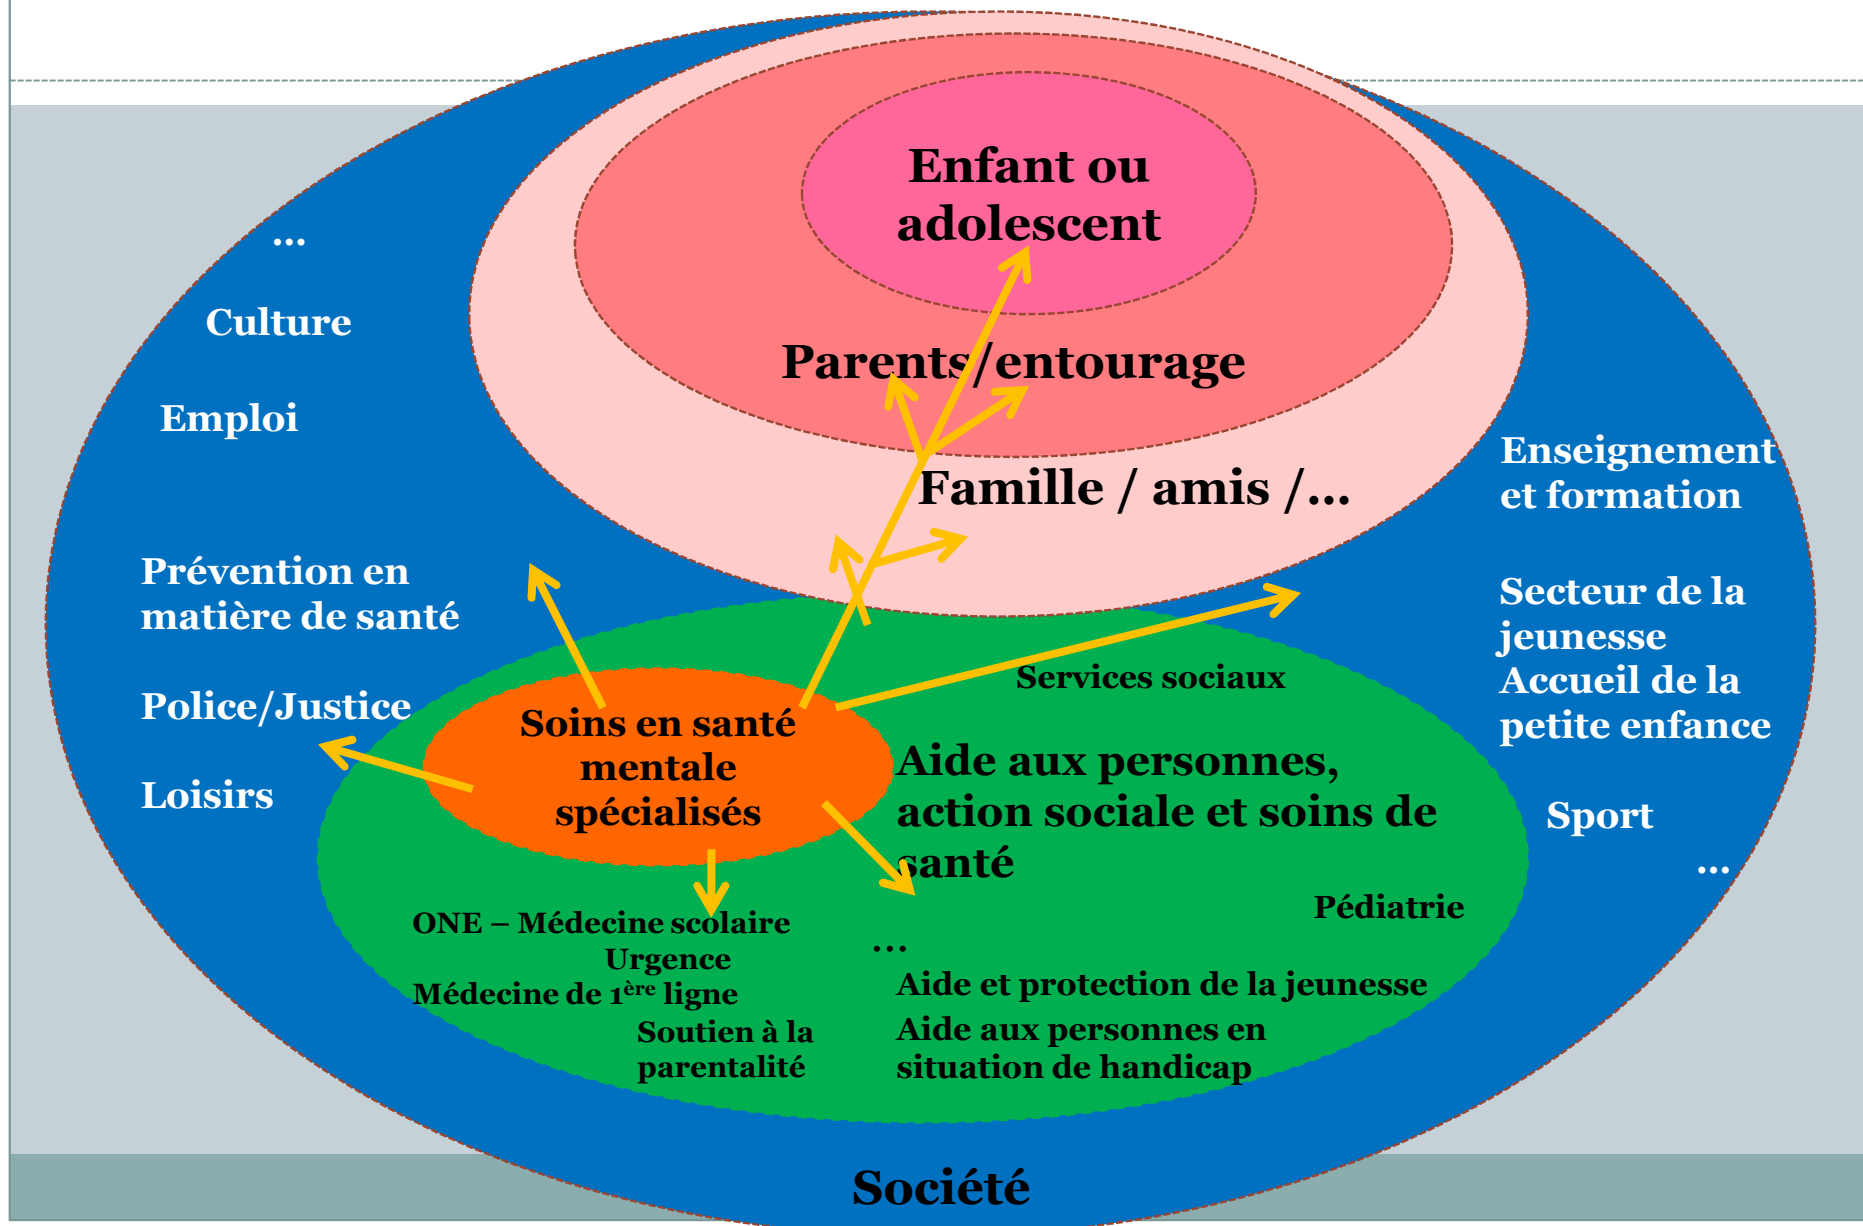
Enfant ou adolescent

Parents/entourage

Famille / amis /…

…

Culture

Emploi

Prévention en matière de santé

Police/Justice

Loisirs

Enseignement et formation

Secteur de la jeunesse
Accueil de la petite enfance

Sport

…

Services sociaux

Soins en santé mentale spécialisés

Aide aux personnes, action sociale et soins de santé

Pédiatrie

ONE – Médecine scolaire
Urgence
Médecine de $1^{ère}$ ligne
Soutien à la parentalité

…

Aide et protection de la jeunesse
Aide aux personnes en situation de handicap

Société